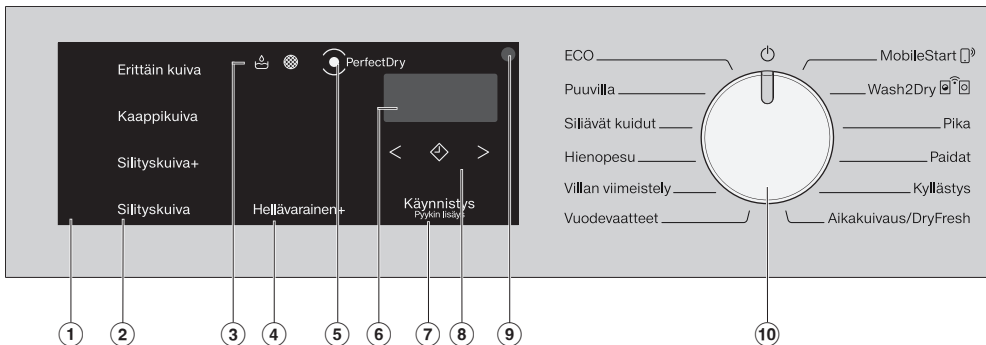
Erittäin kuiva

Kaappikuiva

Silityskuiva+

Silityskuiva

PerfectDry

Hellävarainen+

Käynnistys
Pyykin lisäys

ECO
Puuvilla
Siliävät kuidut
Hienopesu
Villan viimeistely
Vuodevaatteet

MobileStart
Wash2Dry
Pika
Paidat
Kyllästys
Aikakuivaus/DryFresh

1 2 3 4 5 6 7 8 9 10